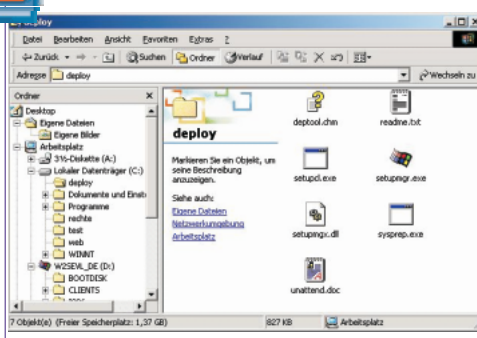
deploy

Datei Bearbeiten Ansicht Favoriten Extras ?

Zurück Suchen Ordner Verlauf

Adresse deploy

Wechseln zu

Ordner

Desktop
Eigene Dateien
Eigene Bilder
Arbeitsplatz
3½-Diskette (A:)
Lokaler Datenträger (C:)
deploy
Dokumente und Einst
Programme
rechte
test
web
WINNT
W2SEVL_DE (D:)
BOOTDISK
CLIENTS
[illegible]

deploy

Markieren Sie ein Objekt, um seine Beschreibung anzuzeigen.

Siehe auch:
Eigene Dateien
Netzwerkumgebung
Arbeitsplatz

deptool.chm
readme.txt
setupcl.exe
setupmgr.exe
setupmgx.dll
sysprep.exe
unattend.doc

7 Objekt(e) (Freier Speicherplatz: 1,37 GB)
827 KB
Arbeitsplatz